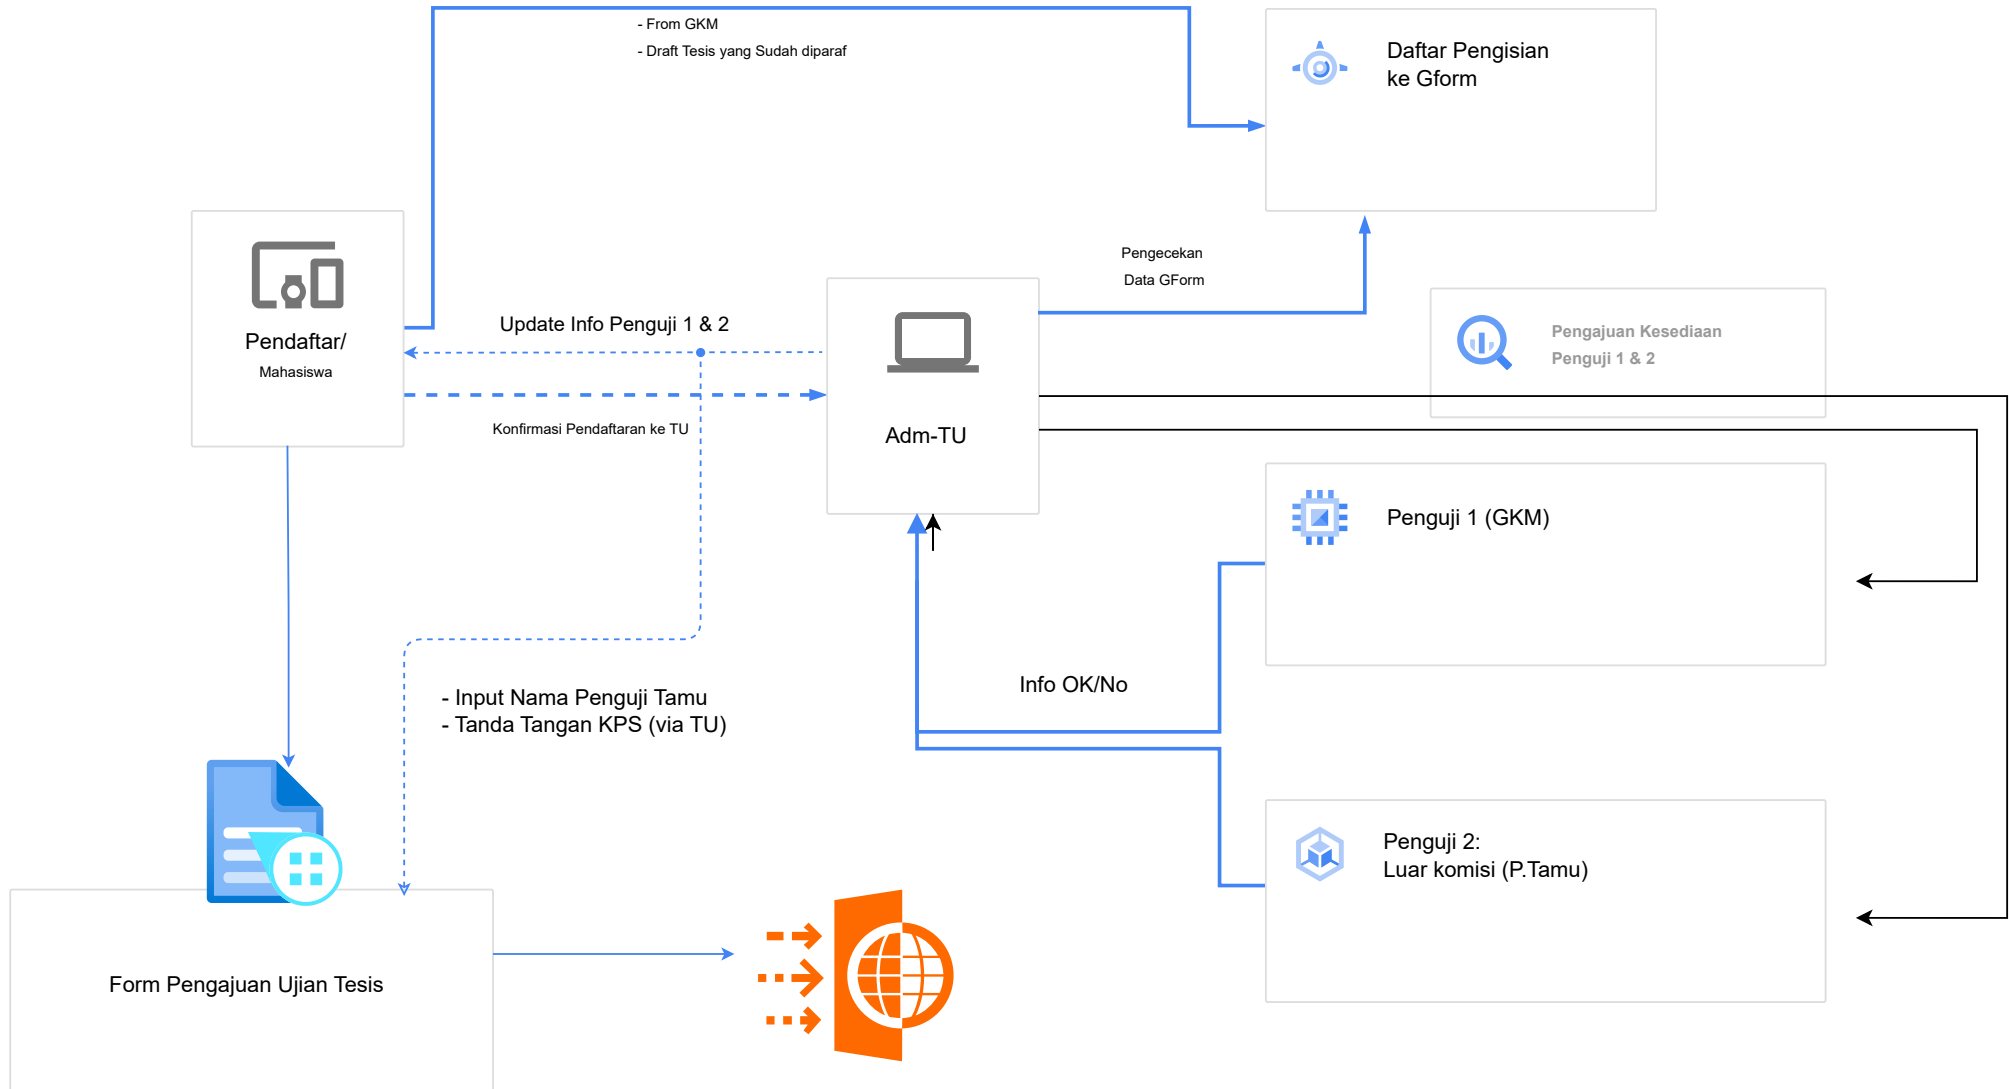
- From GKM
- Draft Tesis yang Sudah diparaf

Daftar Pengisian
ke Gform

Pendaftar/
Mahasiswa

Pengecekan
Data GForm

Update Info Penguji 1 & 2

Pengajuan Kesediaan
Penguji 1 & 2

Adm-TU

Konfirmasi Pendaftaran ke TU

Penguji 1 (GKM)

Info OK/No

- Input Nama Penguji Tamu
- Tanda Tangan KPS (via TU)

Penguji 2:
Luar komisi (P.Tamu)

Form Pengajuan Ujian Tesis